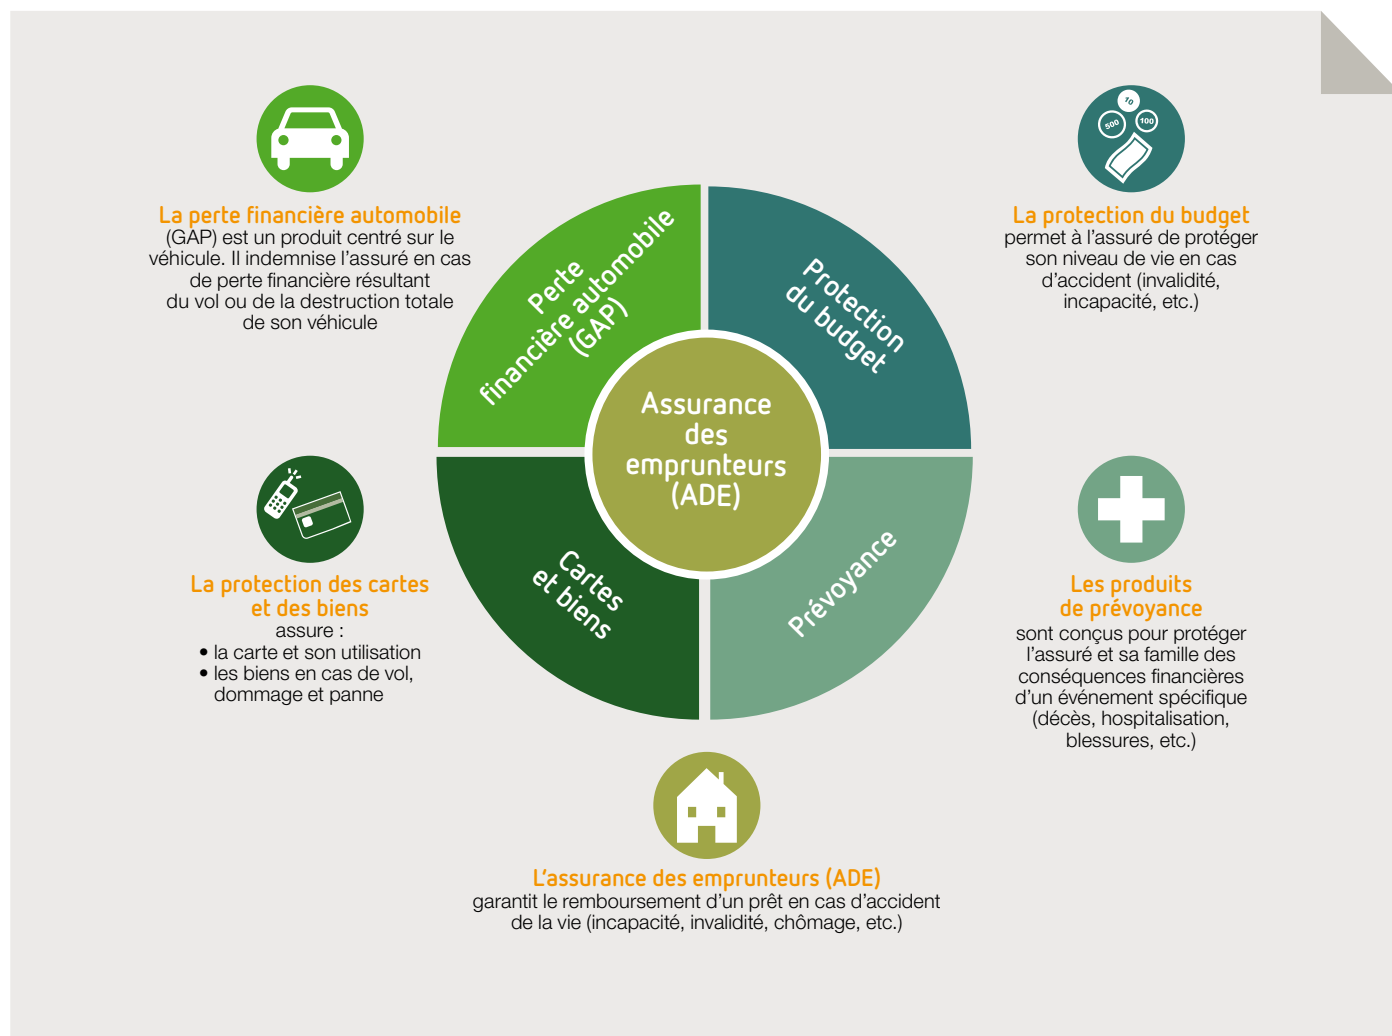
La perte financière automobile
(GAP) est un produit centré sur le véhicule. Il indemnise l'assuré en cas de perte financière résultant du vol ou de la destruction totale de son véhicule

10
500
100

La protection du budget
permet à l'assuré de protéger son niveau de vie en cas d'accident (invalidité, incapacité, etc.)

Perte financière automobile (GAP)

Protection du budget

Assurance des emprunteurs (ADE)

Cartes et biens

Prévoyance

La protection des cartes et des biens
assure :
• la carte et son utilisation
• les biens en cas de vol, dommage et panne

Les produits de prévoyance
sont conçus pour protéger l'assuré et sa famille des conséquences financières d'un événement spécifique (décès, hospitalisation, blessures, etc.)

L'assurance des emprunteurs (ADE)
garantit le remboursement d'un prêt en cas d'accident de la vie (incapacité, invalidité, chômage, etc.)